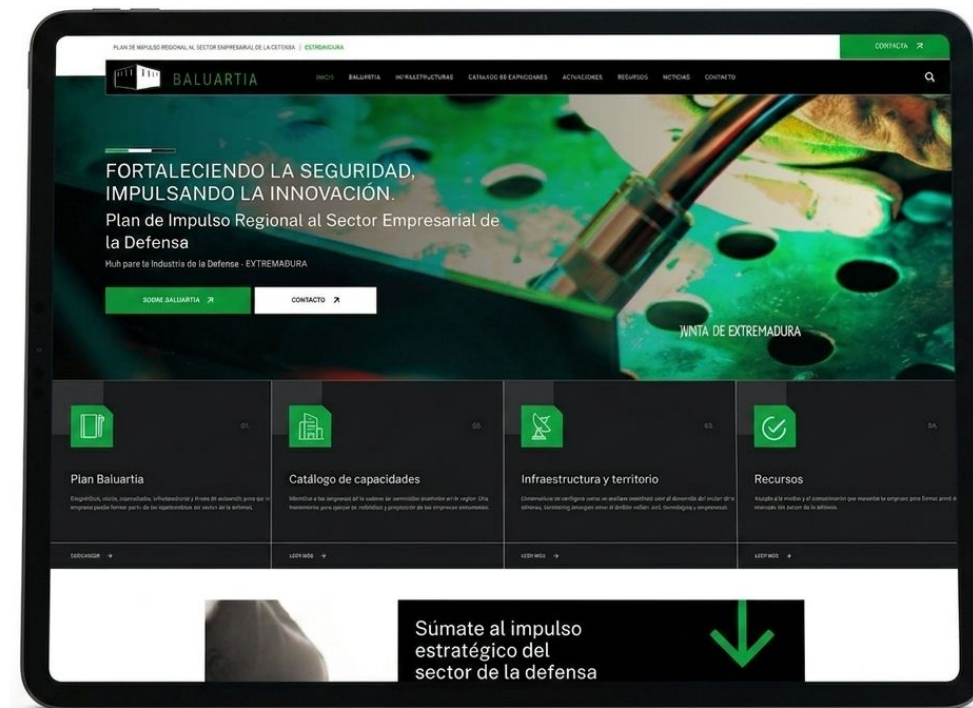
PLAN DE IMPULSO REGIONAL AL SECTOR EMPRESARIAL DE LA DEFENSA | EXTREMADURA

CONTACTA ↗

BALUARTIA

INICIO BALUARTIA INFRAESTRUCTURAS CATÁLOGO DE CAPACIDADES ACTUACIONES RECURSOS NOTICIAS CONTACTO

FORTALECIENDO LA SEGURIDAD, IMPULSANDO LA INNOVACIÓN.

Plan de Impulso Regional al Sector Empresarial de la Defensa

Huh pare la Industria de la Defense - EXTREMADURA

SOBRE BALUARTIA ↗

CONTACTO ↗

JUNTA DE EXTREMADURA

01.

Plan Baluartia

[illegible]

DESCUBRIR →

02.

Catálogo de capacidades

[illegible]

LEER MÁS →

03.

Infraestructura y territorio

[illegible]

LEER MÁS →

04.

Recursos

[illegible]

LEER MÁS →

Súmate al impulso estratégico del sector de la defensa